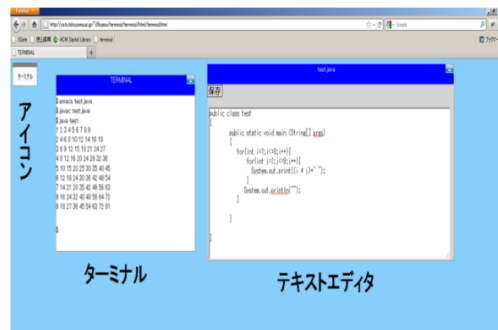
Firefox
http://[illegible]/terminal/html/terminal.html
Google
TERMINAL
+
ターミナル
アイコン
TERMINAL
$emacs test.java
$javac test.java
$java test
1 2 3 4 5 6 7 8 9
2 4 6 8 10 12 14 16 18
3 6 9 12 15 18 21 24 27
4 8 12 16 20 24 28 32 36
5 10 15 20 25 30 35 40 45
6 12 18 24 30 36 42 48 54
7 14 21 28 35 42 49 56 63
8 16 24 32 40 48 56 64 72
9 18 27 36 45 54 63 72 81
$
ターミナル
test.java
保存
public class test
{
public static void main (String[] args)
{
for(int i=1;i<10;i++){
for(int j=1;j<10;j++){
System.out.print((i * j)+" ");
}
System.out.println("");
}
}
}
テキストエディタ